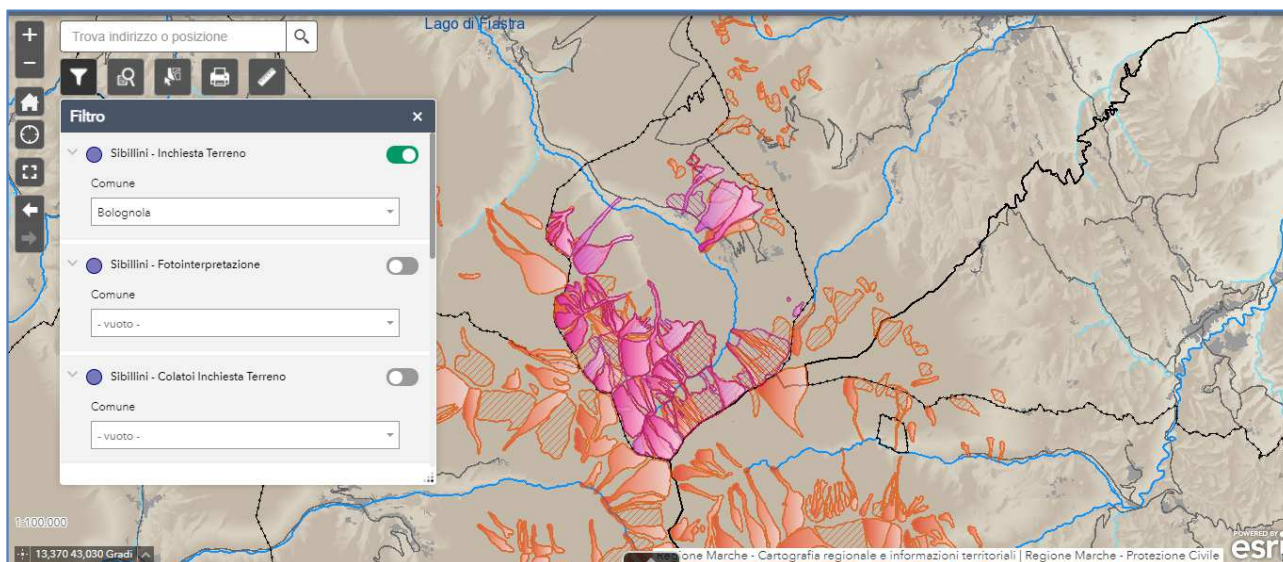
Lago di Fiastra

Trova indirizzo o posizione

Filtro

Sibillini - Inchiesta Terreno

Comune

Bolognola

Sibillini - Fotointerpretazione

Comune

- vuoto -

Sibillini - Colatoi Inchiesta Terreno

Comune

- vuoto -

1:100.000

13,370 43,030 Gradi

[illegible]ione Marche - Cartografia regionale e informazioni territoriali | Regione Marche - Protezione Civile

POWERED BY esri